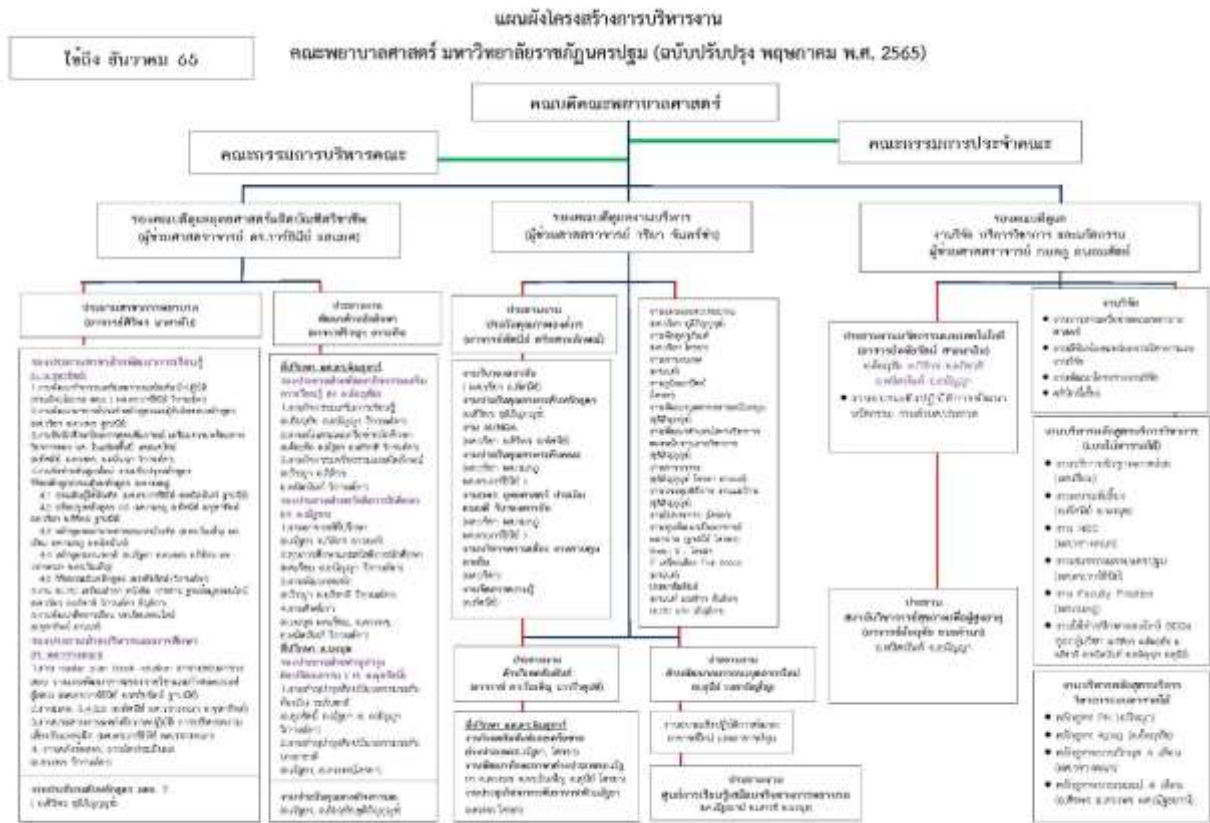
แผนผังโครงสร้างการบริหารงาน

ใช้ถึง ธันวาคม 65

คณะพยาบาลศาสตร์ มหาวิทยาลัยราชภัฏนครปฐม (ฉบับปรับปรุง พฤษภาคม พ.ศ. 2565)

คณบดีคณะพยาบาลศาสตร์

คณะกรรมการบริหารคณะ

คณะกรรมการประจำคณะ

รองคณบดีฝ่ายยุทธศาสตร์และวิเทศสัมพันธ์ (ผู้ช่วยศาสตราจารย์ ดร.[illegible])

รองคณบดีฝ่ายบริหาร (ผู้ช่วยศาสตราจารย์ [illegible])

รองคณบดีฝ่าย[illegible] (ผู้ช่วยศาสตราจารย์ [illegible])

ประธานสาขาวิชาการพยาบาล (อาจารย์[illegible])

ประธานงาน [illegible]

ประธานงาน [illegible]

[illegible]

ประธานงาน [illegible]

งานวิจัย

ประธานงาน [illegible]

ประธานงาน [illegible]

ประธานงาน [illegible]

ประธานงาน ศูนย์การเรียนรู้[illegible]

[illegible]